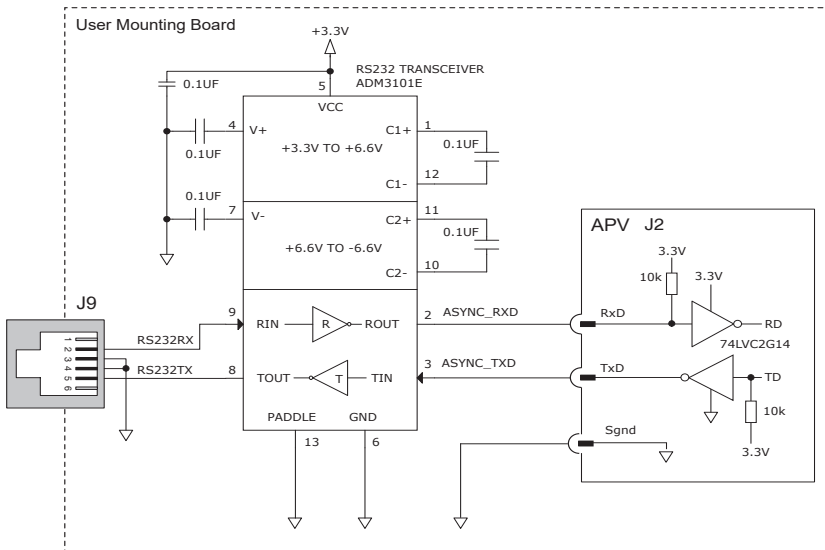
User Mounting Board

+3.3V

RS232 TRANSCEIVER
ADM3101E

0.1UF

5

VCC

4 V+

0.1UF

+3.3V TO +6.6V

C1+ 1

0.1UF

C1- 12

0.1UF

7 V-

C2+ 11

0.1UF

+6.6V TO -6.6V

C2- 10

APV J2

3.3V

10k

3.3V

J9

9 RIN R ROUT

2 ASYNC_RXD

RxD

RD

RS232RX

1 2 3 4 5 6

74LVC2G14

RS232TX

8 TOUT T TIN

3 ASYNC_TXD

TxD

TD

10k

PADDLE GND

Sgnd

13 6

3.3V